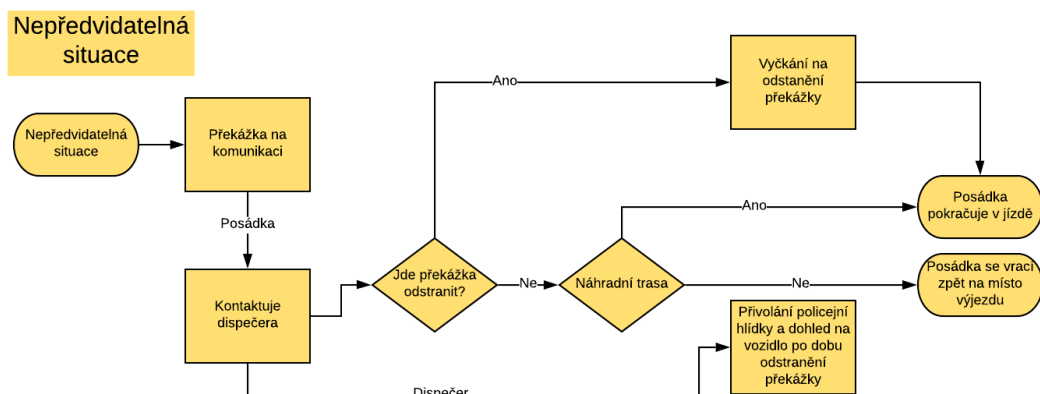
Nepředvidatelná situace

Nepředvidatelná situace

Překážka na komunikaci

Posádka

Kontaktuje dispečera

Ano

Vyčkání na odstanění překážky

Jde překážka odstranit?

Ne

Náhradní trasa

Ano

Posádka pokračuje v jízdě

Ne

Posádka se vrací zpět na místo výjezdu

Přivolání policejní hlídky a dohled na vozidlo po dobu odstranění překážky

Dispečer